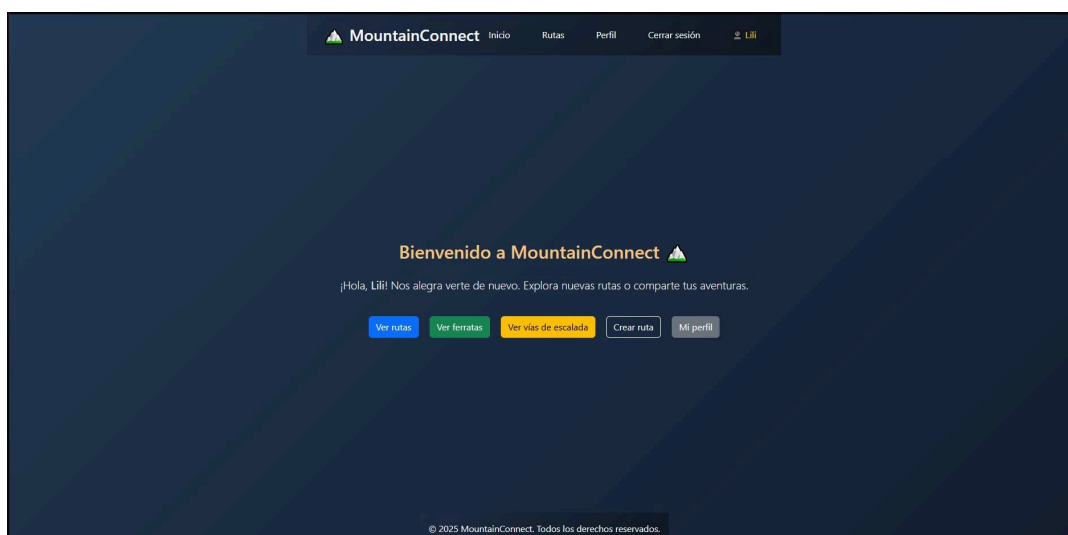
MountainConnect Inicio Rutas Perfil Cerrar sesión Lili

Bienvenido a MountainConnect

¡Hola, Lili! Nos alegra verte de nuevo. Explora nuevas rutas o comparte tus aventuras.

Ver rutas Ver ferratas Ver vías de escalada Crear ruta Mi perfil

© 2025 MountainConnect. Todos los derechos reservados.